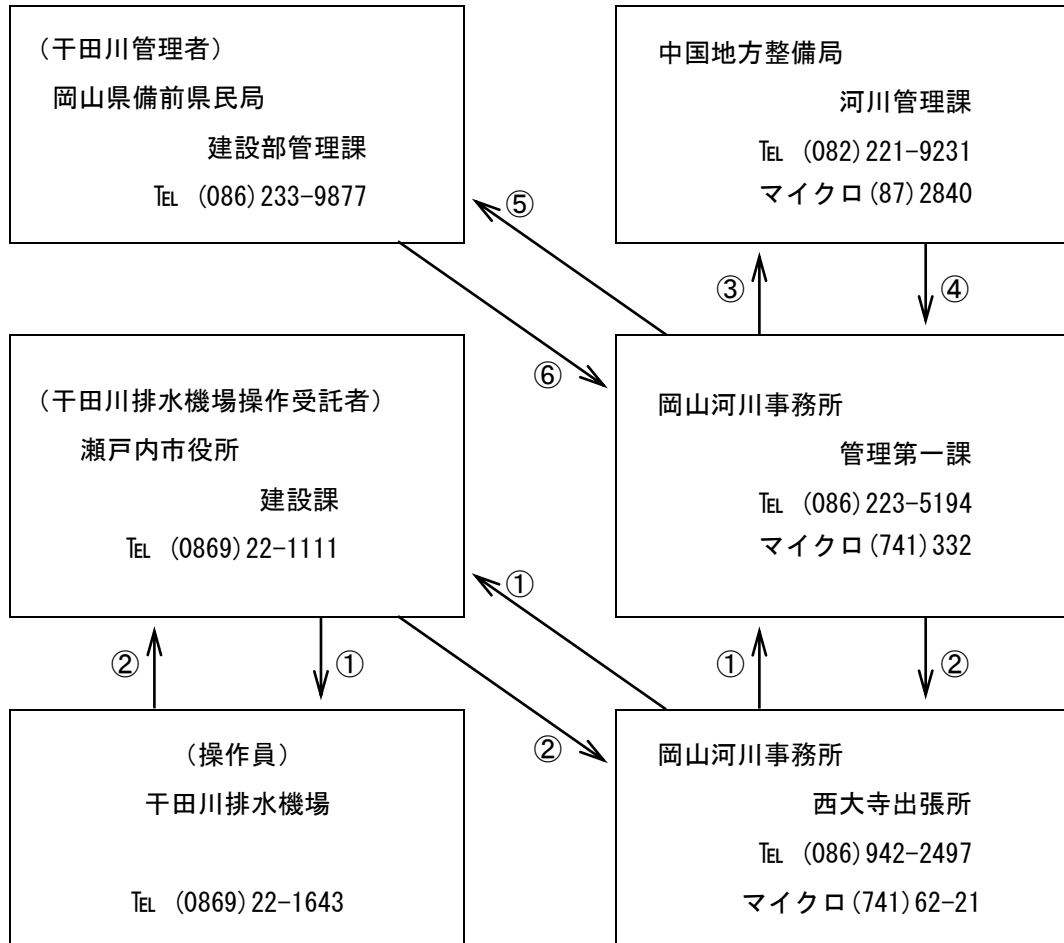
（干田川管理者）
岡山県備前県民局
建設部管理課
TEL (086) 233-9877

中国地方整備局
河川管理課
TEL (082) 221-9231
マイクロ (87) 2840

⑤

③

④

⑥

（干田川排水機場操作受託者）
瀬戸内市役所
建設課
TEL (0869) 22-1111

岡山河川事務所
管理第一課
TEL (086) 223-5194
マイクロ (741) 332

①

②

①

①

②

②

（操作員）
干田川排水機場
TEL (0869) 22-1643

岡山河川事務所
西大寺出張所
TEL (086) 942-2497
マイクロ (741) 62-21